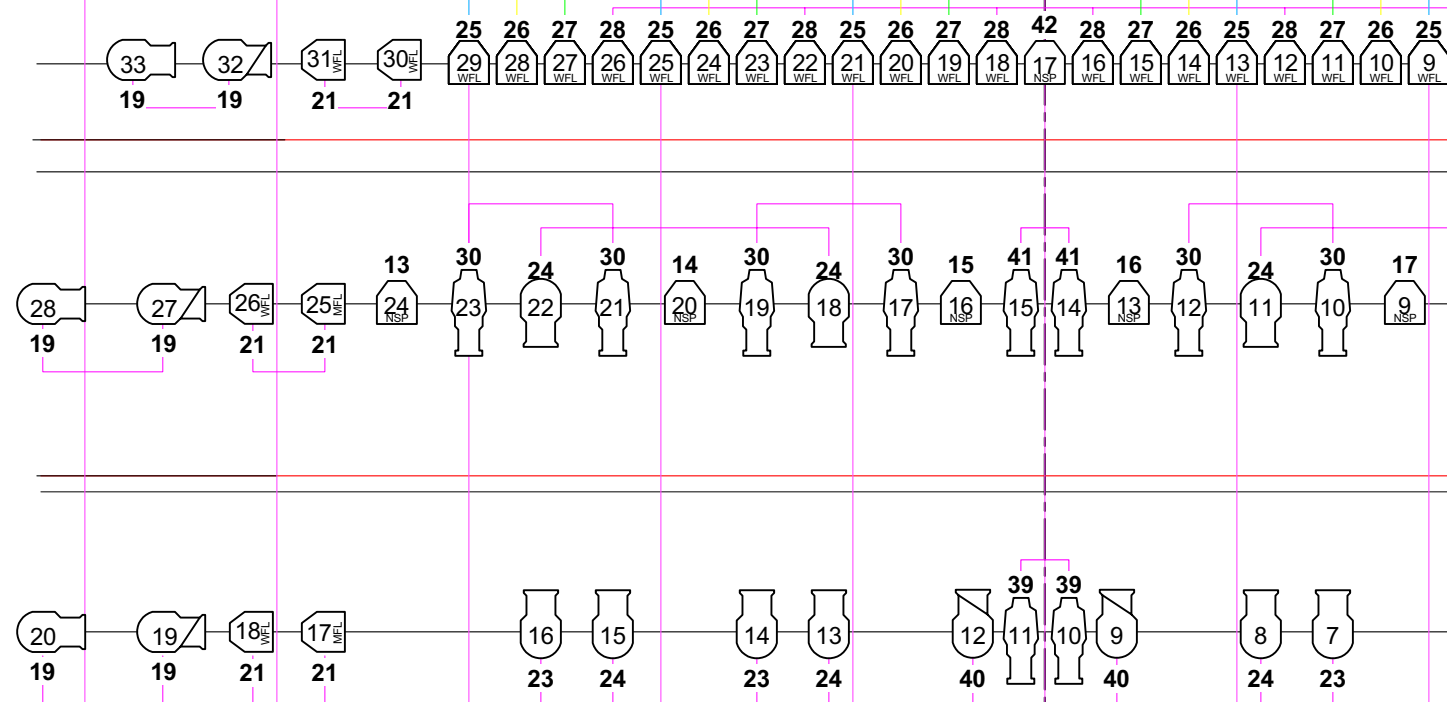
25 26 27 28 25 26 27 28 25 26 27 28 42 28 27 26 25 28 27 26 25

33 32 31 WFL 30 WFL 29 WFL 28 WFL 27 WFL 26 WFL 25 WFL 24 WFL 23 WFL 22 WFL 21 WFL 20 WFL 19 WFL 18 WFL 17 NSP 16 WFL 15 WFL 14 WFL 13 WFL 12 WFL 11 WFL 10 WFL 9 WFL

19 19 21 21

13 30 24 30 14 30 24 30 15 41 41 16 30 24 30 17

28 27 26 WFL 25 MFL 24 NSP 23 22 21 20 NSP 19 18 17 16 NSP 15 14 13 NSP 12 11 10 9 NSP

19 19 21 21

39 39

20 19 18 WFL 17 MFL 16 15 14 13 12 11 10 9 8 7

19 19 21 21 23 24 23 24 40 40 24 23